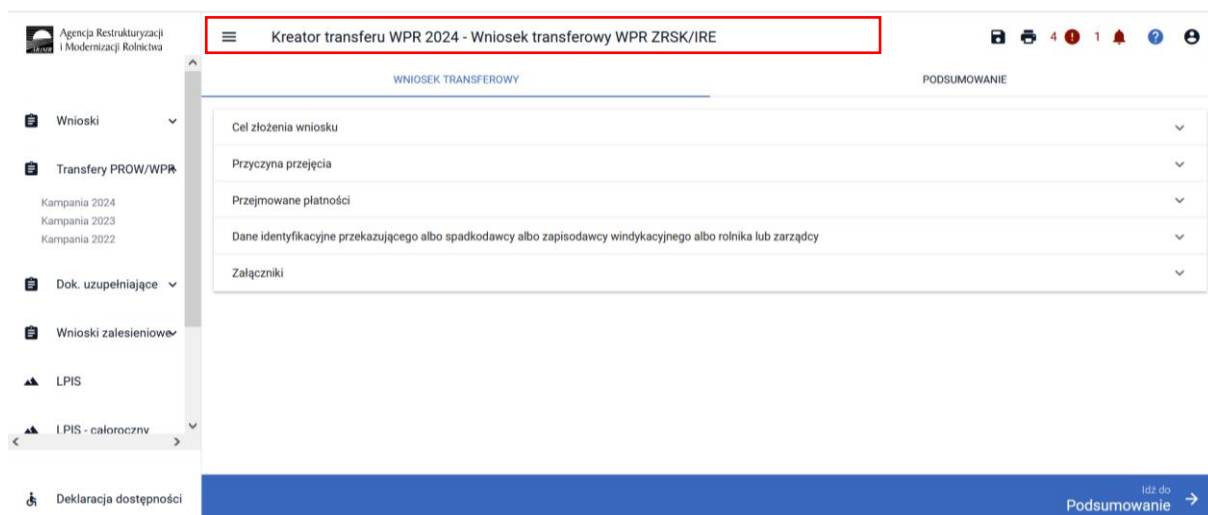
Agencja Restrukturyzacji i Modernizacji Rolnictwa

Kreator transferu WPR 2024 - Wniosek transferowy WPR ZRSK/IRE

4 1

WNIOSEK TRANSFEROWY

PODSUMOWANIE

Wnioski

Transfery PROW/WPR

Kampania 2024
Kampania 2023
Kampania 2022

Dok. uzupełniające

Wnioski zalesieniowe

LPIS

LPIS - całoroczny

Deklaracja dostępności

Cel złożenia wniosku

Przyczyna przejęcia

Przejmowane płatności

Dane identyfikacyjne przekazującego albo spadkodawcy albo zapisodawcy windykacyjnego albo rolnika lub zarządcy

Załączniki

Idź do
Podsumowanie